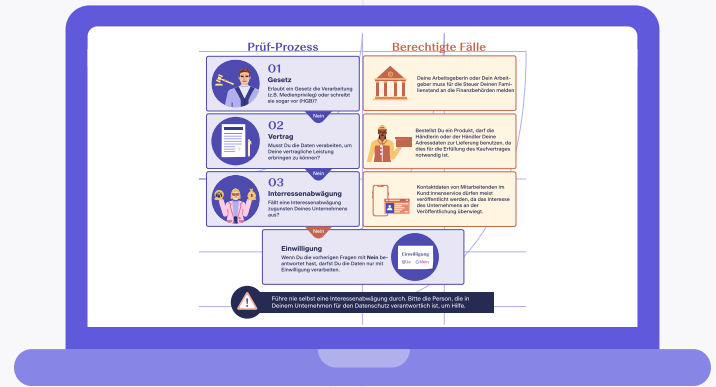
Prüf-Prozess

Berechtigte Fälle

01
Gesetz
Erlaubt ein Gesetz die Verarbeitung (z.B. Medienprivileg) oder schreibt sie sogar vor (HGB)?

Deine Arbeitsgeberin oder Dein Arbeitgeber muss für die Steuer Deinen Familienstand an die Finanzbehörden melden

Nein

02
Vertrag
Musst Du die Daten verarbeiten, um Deine vertragliche Leistung erbringen zu können?

Bestellst Du ein Produkt, darf die Händlerin oder der Händler Deine Adressdaten zur Lieferung benutzen, da dies für die Erfüllung des Kaufvertrages notwendig ist.

Nein

03
Interressenabwägung
Fällt eine Interessenabwägung zugunsten Deines Unternehmens aus?

Kontaktdaten von Mitarbeitenden im Kund:innenservice dürfen meist veröffentlicht werden, da das Interesse des Unternehmens an der Veröffentlichung überwiegt.

Nein

Einwilligung
Wenn Du die vorherigen Fragen mit Nein beantwortet hast, darfst Du die Daten nur mit Einwilligung verarbeiten.

Einwilligung
Ja Nein

Führe nie selbst eine Interessenabwägung durch. Bitte die Person, die in Deinem Unternehmen für den Datenschutz verantwortlich ist, um Hilfe.